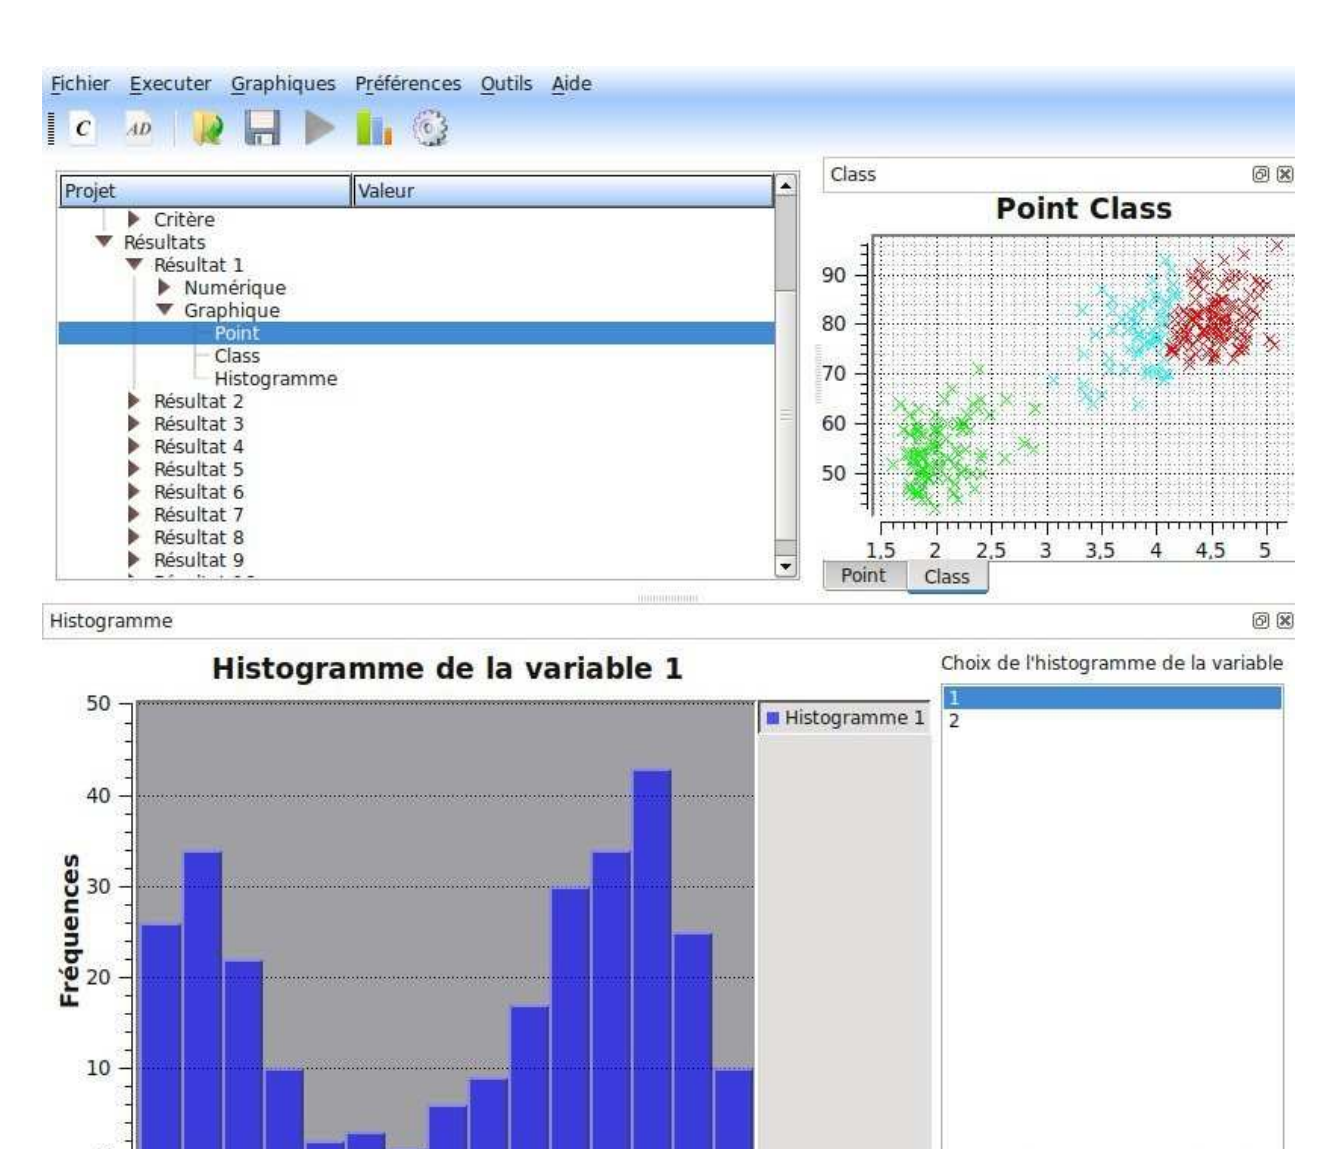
Fichier Executer Graphiques Préférences Outils Aide

C AD

| Projet | Valeur |
|---|---|

Critère
Résultats
Résultat 1
Numérique
Graphique
Point
Class
Histogramme
Résultat 2
Résultat 3
Résultat 4
Résultat 5
Résultat 6
Résultat 7
Résultat 8
Résultat 9
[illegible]

Class

Point Class

90
80
70
60
50

1,5 2 2,5 3 3,5 4 4,5 5

Point Class

Histogramme

Histogramme de la variable 1

Fréquences

50
40
30
20
10

Histogramme 1

Choix de l'histogramme de la variable

1
2